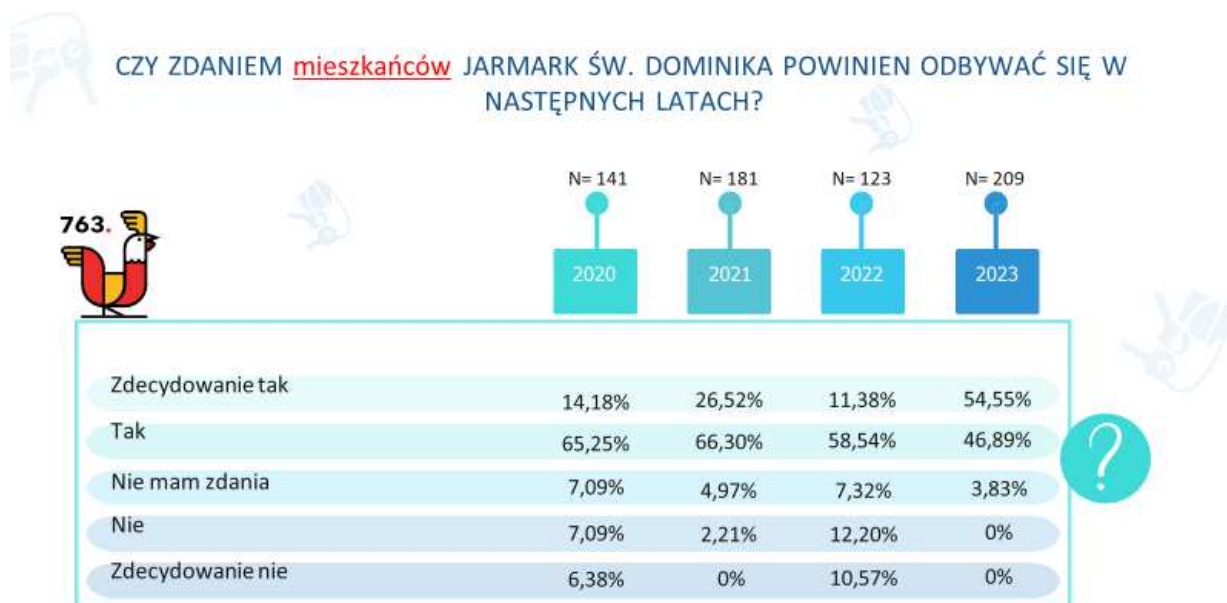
CZY ZDANIEM mieszkańców JARMARK ŚW. DOMINIKA POWINIEN ODBYWAĆ SIĘ W NASTĘPNYCH LATACH?

763.

| | N= 141 2020 | N= 181 2021 | N= 123 2022 | N= 209 2023 |
|---|---|---|---|---|
| Zdecydowanie tak | 14,18% | 26,52% | 11,38% | 54,55% |
| Tak | 65,25% | 66,30% | 58,54% | 46,89% |
| Nie mam zdania | 7,09% | 4,97% | 7,32% | 3,83% |
| Nie | 7,09% | 2,21% | 12,20% | 0% |
| Zdecydowanie nie | 6,38% | 0% | 10,57% | 0% |

?